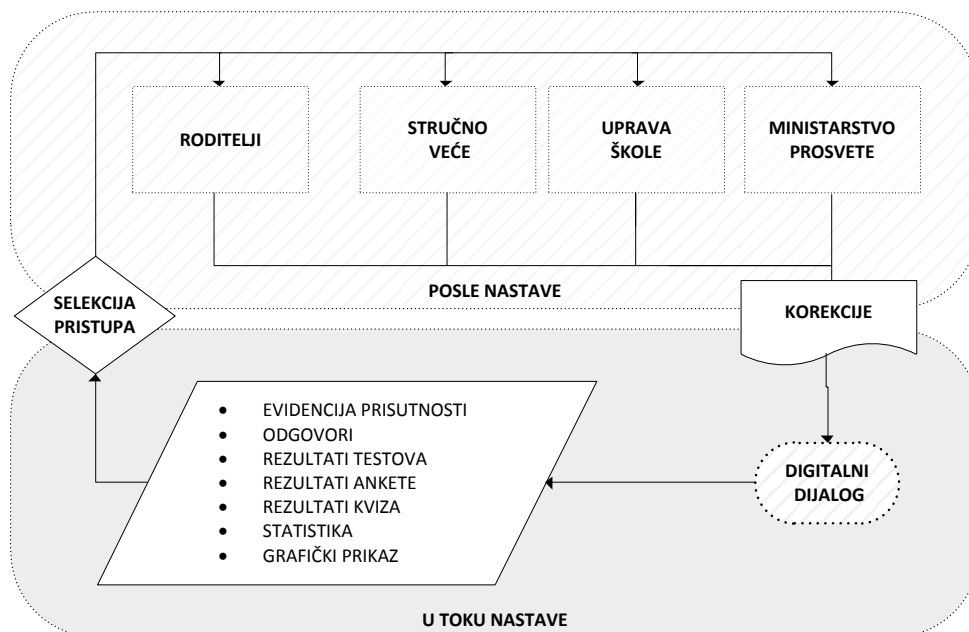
RODITELJI

STRUČNO VEĆE

UPRAVA ŠKOLE

MINISTARSTVO PROSVETE

SELEKCIJA PRISTUPA

POSLE NASTAVE

KOREKCIJE

- EVIDENCIJA PRISUTNOSTI
- ODGOVORI
- REZULTATI TESTOVA
- REZULTATI ANKETE
- REZULTATI KVIZA
- STATISTIKA
- GRAFIČKI PRIKAZ

DIGITALNI DIJALOG

U TOKU NASTAVE